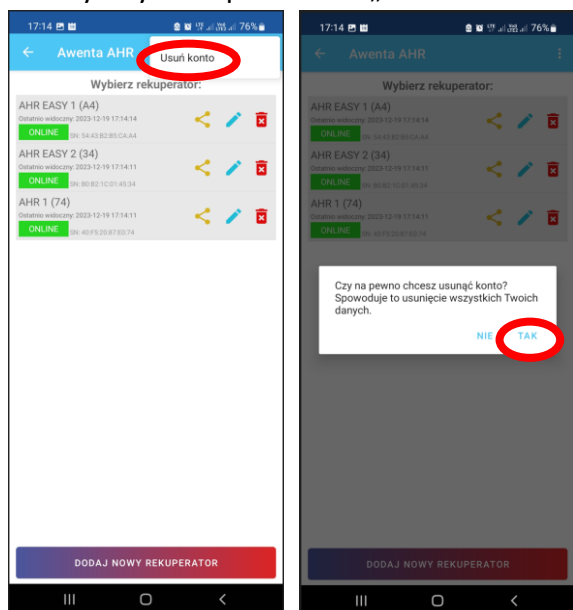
17:14 76%

Awenta AHR

Usuń konto

Wybierz rekuperator:

AHR EASY 1 (A4)
Ostatnio widoczny: 2023-12-19 17:14:14
ONLINE
SN: 54:43:B2:B5:CA:A4

AHR EASY 2 (34)
Ostatnio widoczny: 2023-12-19 17:14:11
ONLINE
SN: 80:B2:1C:01:45:34

AHR 1 (74)
Ostatnio widoczny: 2023-12-19 17:14:11
ONLINE
SN: 40:F5:20:87:E0:74

DODAJ NOWY REKUPERATOR

17:14 76%

Awenta AHR

Wybierz rekuperator:

AHR EASY 1 (A4)
Ostatnio widoczny: 2023-12-19 17:14:14
ONLINE
SN: 54:43:B2:B5:CA:A4

AHR EASY 2 (34)
Ostatnio widoczny: 2023-12-19 17:14:11
ONLINE
SN: 80:B2:1C:01:45:34

AHR 1 (74)
Ostatnio widoczny: 2023-12-19 17:14:11
ONLINE
SN: 40:F5:20:87:E0:74

Czy na pewno chcesz usunąć konto? Spowoduje to usunięcie wszystkich Twoich danych.

NIE TAK

DODAJ NOWY REKUPERATOR